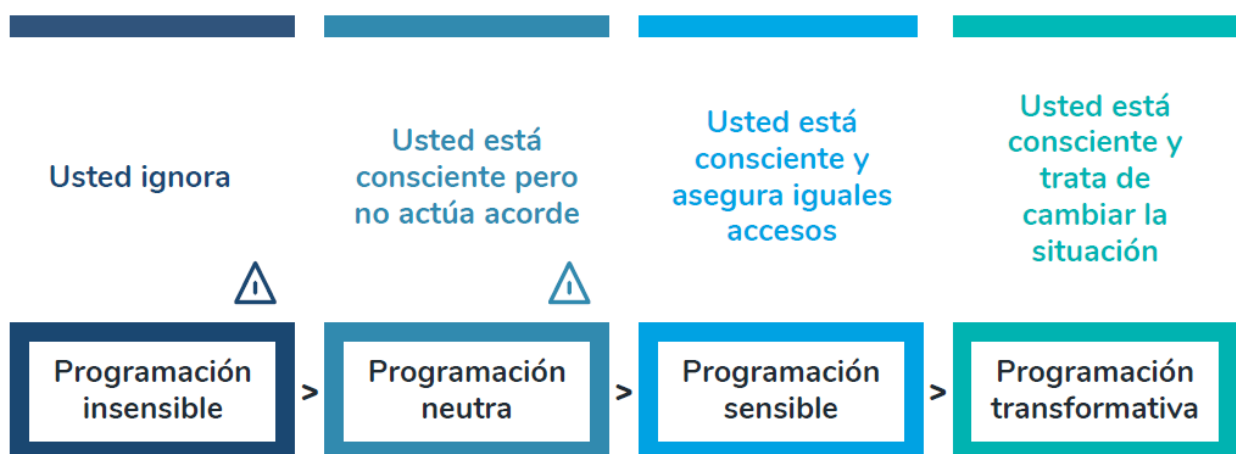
Usted ignora

Programación insensible

>

Usted está consciente pero no actúa acorde

Programación neutra

>

Usted está consciente y asegura iguales accesos

Programación sensible

>

Usted está consciente y trata de cambiar la situación

Programación transformativa